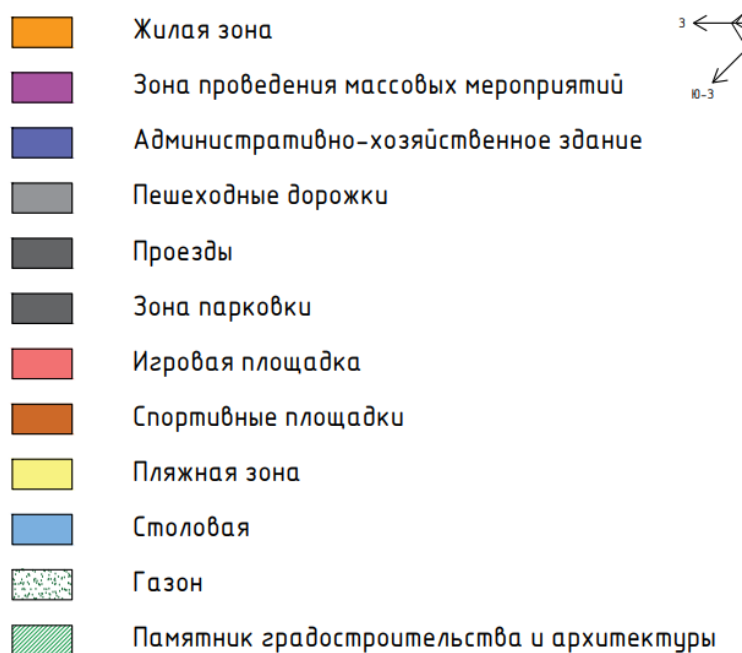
З
Ю-З

Жилая зона
Зона проведения массовых мероприятий
Административно-хозяйственное здание
Пешеходные дорожки
Проезды
Зона парковки
Игровая площадка
Спортивные площадки
Пляжная зона
Столовая
Газон
Памятник градостроительства и архитектуры